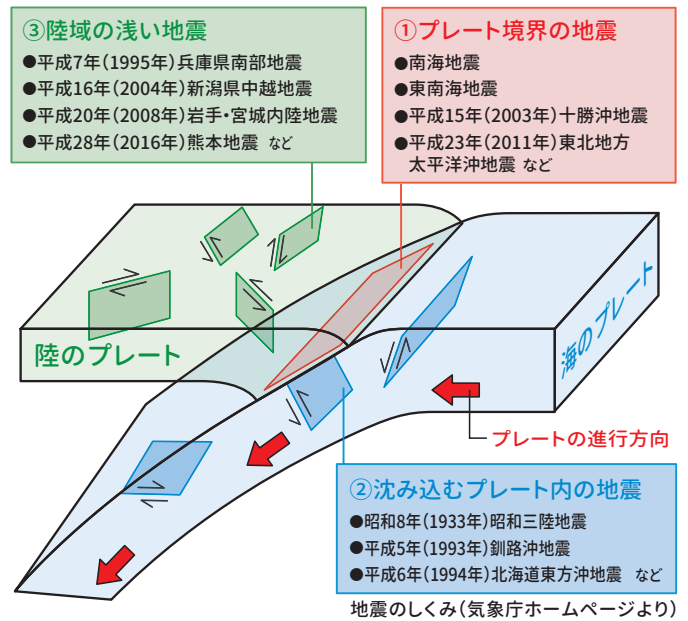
③陸域の浅い地震
●平成7年(1995年)兵庫県南部地震
●平成16年(2004年)新潟県中越地震
●平成20年(2008年)岩手・宮城内陸地震
●平成28年(2016年)熊本地震 など

①プレート境界の地震
●南海地震
●東南海地震
●平成15年(2003年)十勝沖地震
●平成23年(2011年)東北地方太平洋沖地震 など

陸のプレート

海のプレート

プレートの進行方向

②沈み込むプレート内の地震
●昭和8年(1933年)昭和三陸地震
●平成5年(1993年)釧路沖地震
●平成6年(1994年)北海道東方沖地震 など

地震のしくみ(気象庁ホームページより)